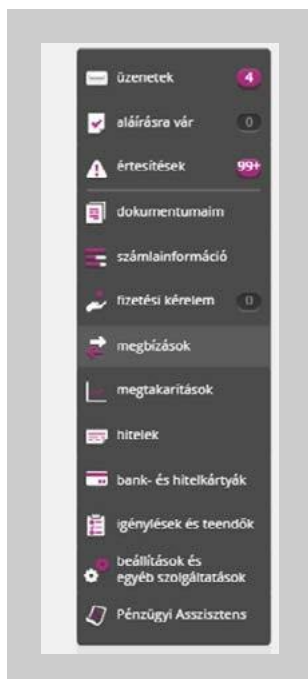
üzenetek 4
aláírásra vár 0
értesítések 99+
dokumentumaim
számlainformáció
fizetési kérelem 0
megbízások
megtakarítások
hitelek
bank- és hitelkártyák
igénylések és teendők
beállítások és egyéb szolgáltatások
Pénzügyi Asszisztens